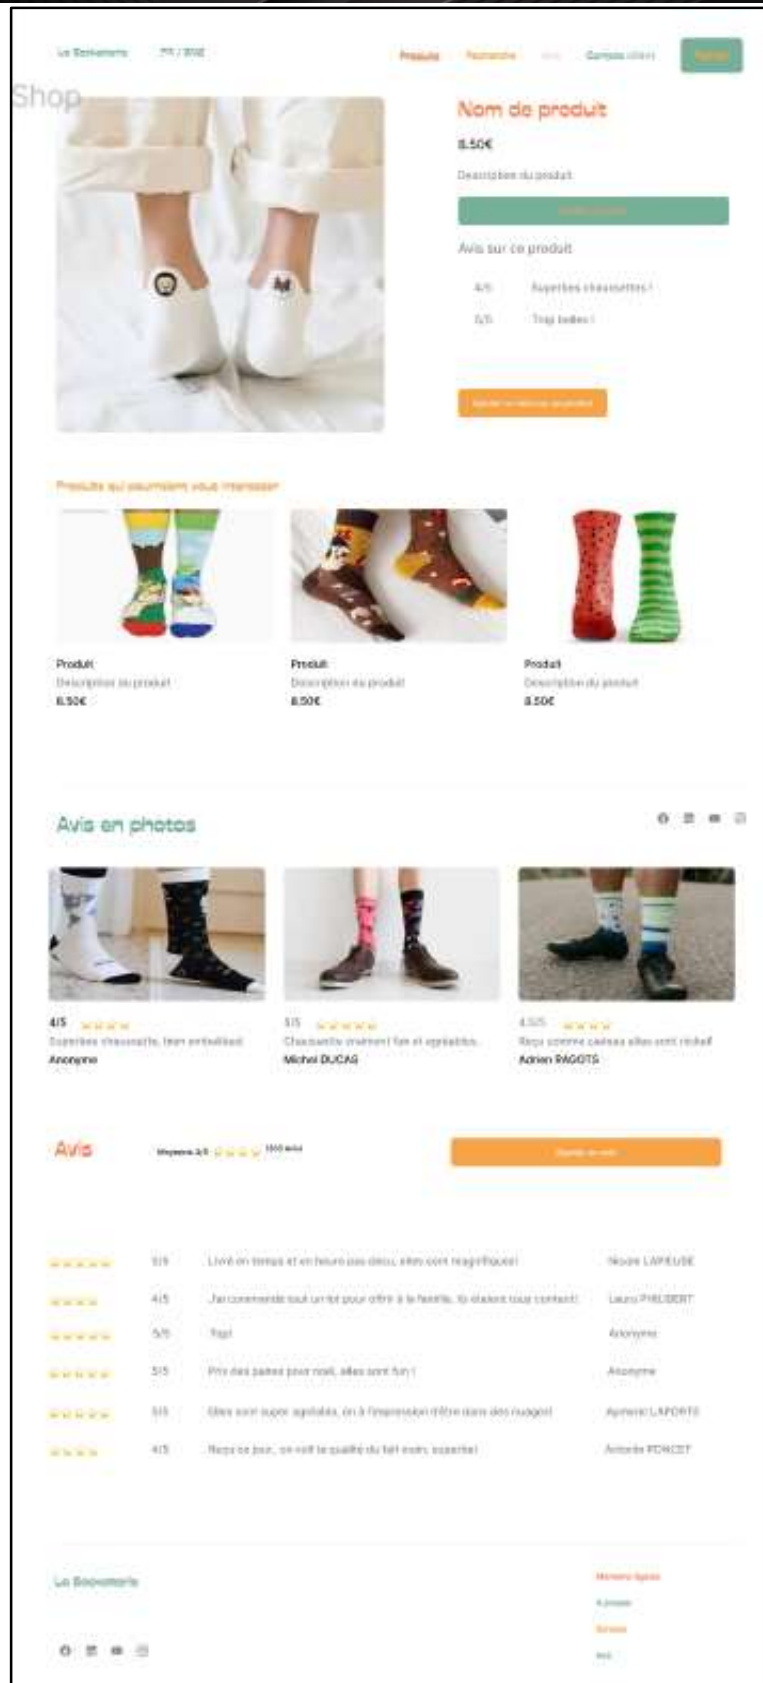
La Socketterie FR / ENG

Produits Recherche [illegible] Compte client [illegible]

Shop

Nom de produit

8.50€

Description du produit

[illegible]

Avis sur ce produit

4/5 Superbes chaussettes !

5/5 Trop belles !

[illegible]

Produits qui pourraient vous intéresser

Produit
Description du produit
8.50€

Produit
Description du produit
8.50€

Produit
Description du produit
8.50€

Avis en photos

4/5 ★★★★
Superbes chaussette, bien emballées
Anonyme

5/5 ★★★★★
Chaussette vraiment fun et agréables
Michel DUCAS

4.5/5 ★★★★
Reçu comme cadeau elles sont réussi
Adrien BAGOTS

Avis

Moyenne 4/5 ★★★★ 1000 avis

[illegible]

★★★★★ 5/5 Livré en temps et en heure pas déçu, elles sont magnifiques! Nicole LAFLEUR

★★★★ 4/5 J'ai commandé tout un lot pour offrir à la famille, ils étaient tous content Laura PHILBERT

★★★★★ 5/5 Top! Anonyme

★★★★★ 5/5 Pris des paires pour noël, elles sont fun ! Anonyme

★★★★★ 5/5 Elles sont super agréables, on à l'impression d'être dans des nuages! Aymeric LAPORTE

★★★★ 4/5 Reçu ce jour, on voit la qualité du fait main, superbe! Antonin PONCET

La Socketterie

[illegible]
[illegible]
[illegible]
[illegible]